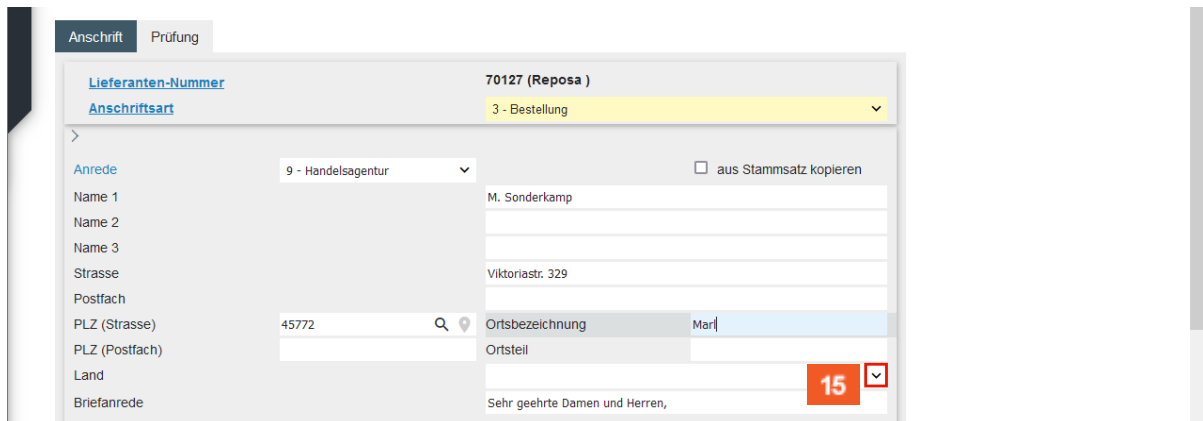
Anschrift Prüfung

Lieferanten-Nummer 70127 (Reposa )

Anschriftsart 3 - Bestellung

Anrede 9 - Handelsagentur

aus Stammsatz kopieren

Name 1 M. Sonderkamp

Name 2

Name 3

Strasse Viktoriastr. 329

Postfach

PLZ (Strasse) 45772 Ortsbezeichnung Marl

PLZ (Postfach) Ortsteil

Land

15

Briefanrede Sehr geehrte Damen und Herren,